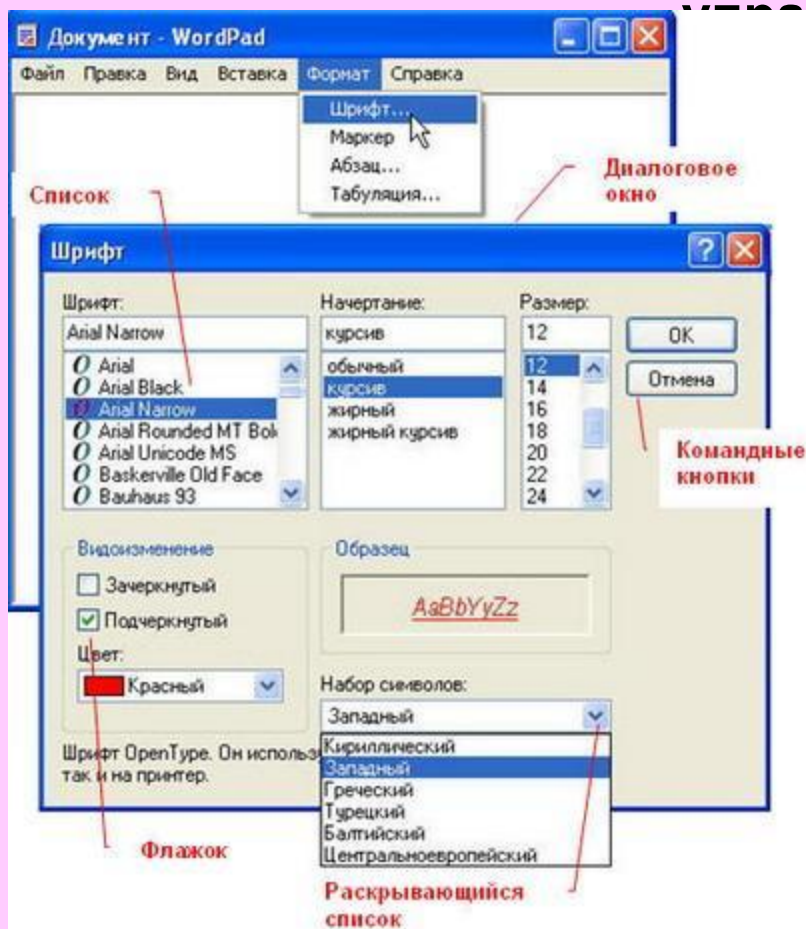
упра

Документ - WordPad

Файл Правка Вид Вставка Формат Справка

Шрифт...
Маркер
Абзац...
Табуляция...

Диалоговое окно

Список

Шрифт

Шрифт:
Arial Narrow
Arial
Arial Black
Arial Narrow
Arial Rounded MT Bol
Arial Unicode MS
Baskerville Old Face
Bauhaus 93

Начертание:
курсив
обычный
курсив
жирный
жирный курсив

Размер:
12
12
14
16
18
20
22
24

OK
Отмена

Командные кнопки

Видоизменение
Зачеркнутый
Подчеркнутый
Цвет:
Красный

Образец
AaBbYyZz

Набор символов:
Западный
Кириллический
Западный
Греческий
Турецкий
Балтийский
Центральноевропейский

Шрифт OpenType. Он использ
так и на принтер.

Флажок

Раскрывающийся список